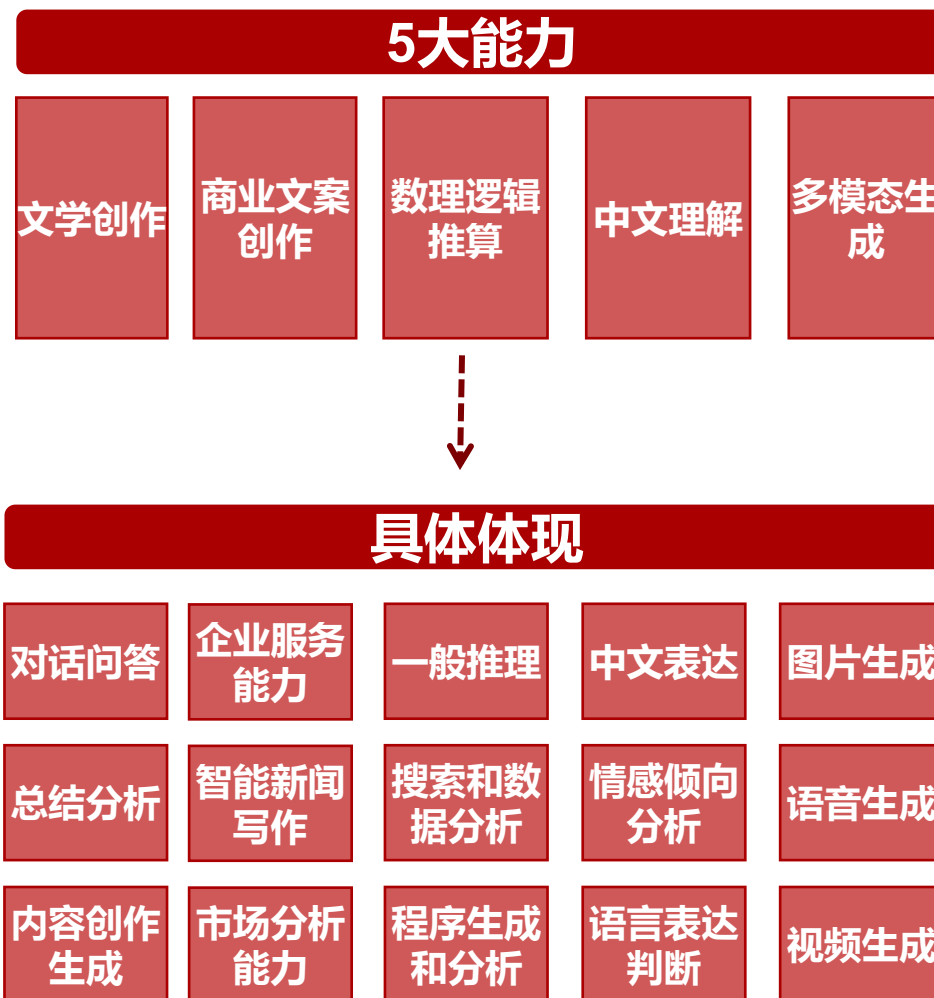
5大能力

文学创作

商业文案创作

数理逻辑推算

中文理解

多模态生成

具体体现

对话问答

企业服务能力

一般推理

中文表达

图片生成

总结分析

智能新闻写作

搜索和数据分析

情感倾向分析

语音生成

内容创作生成

市场分析能力

程序生成和分析

语言表达判断

视频生成